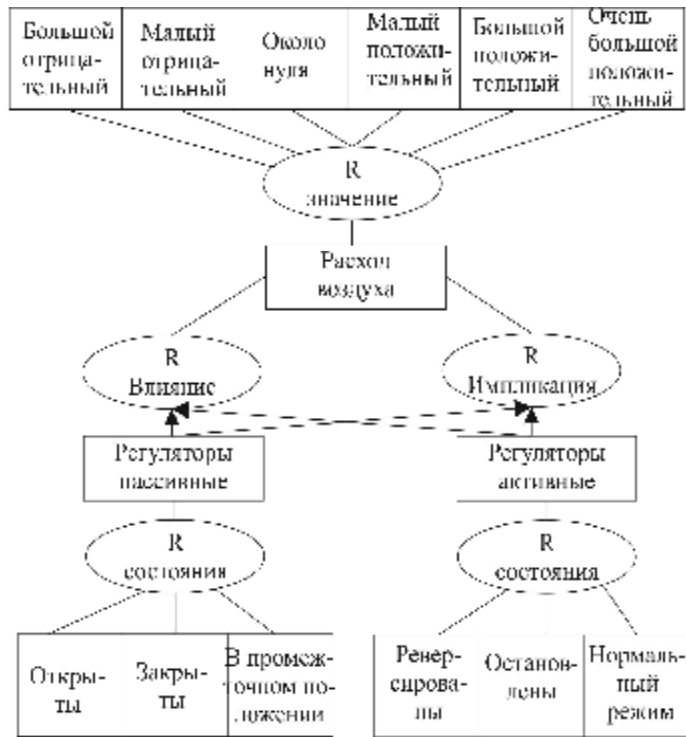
| Большой отрицательный | Малый отрицательный | Около нуля | Малый положительный | Большой положительный | Очень большой положительный |
|---|---|---|---|---|---|

R значение

Расход воздуха

R Влияние

R Импликация

Регуляторы пассивные

Регуляторы активные

R состояния

R состояния

| Откры-ты | Закры-ты | В промежточном положении |
|---|---|---|

| Реверсированы | Остановлены | Нормальный режим |
|---|---|---|